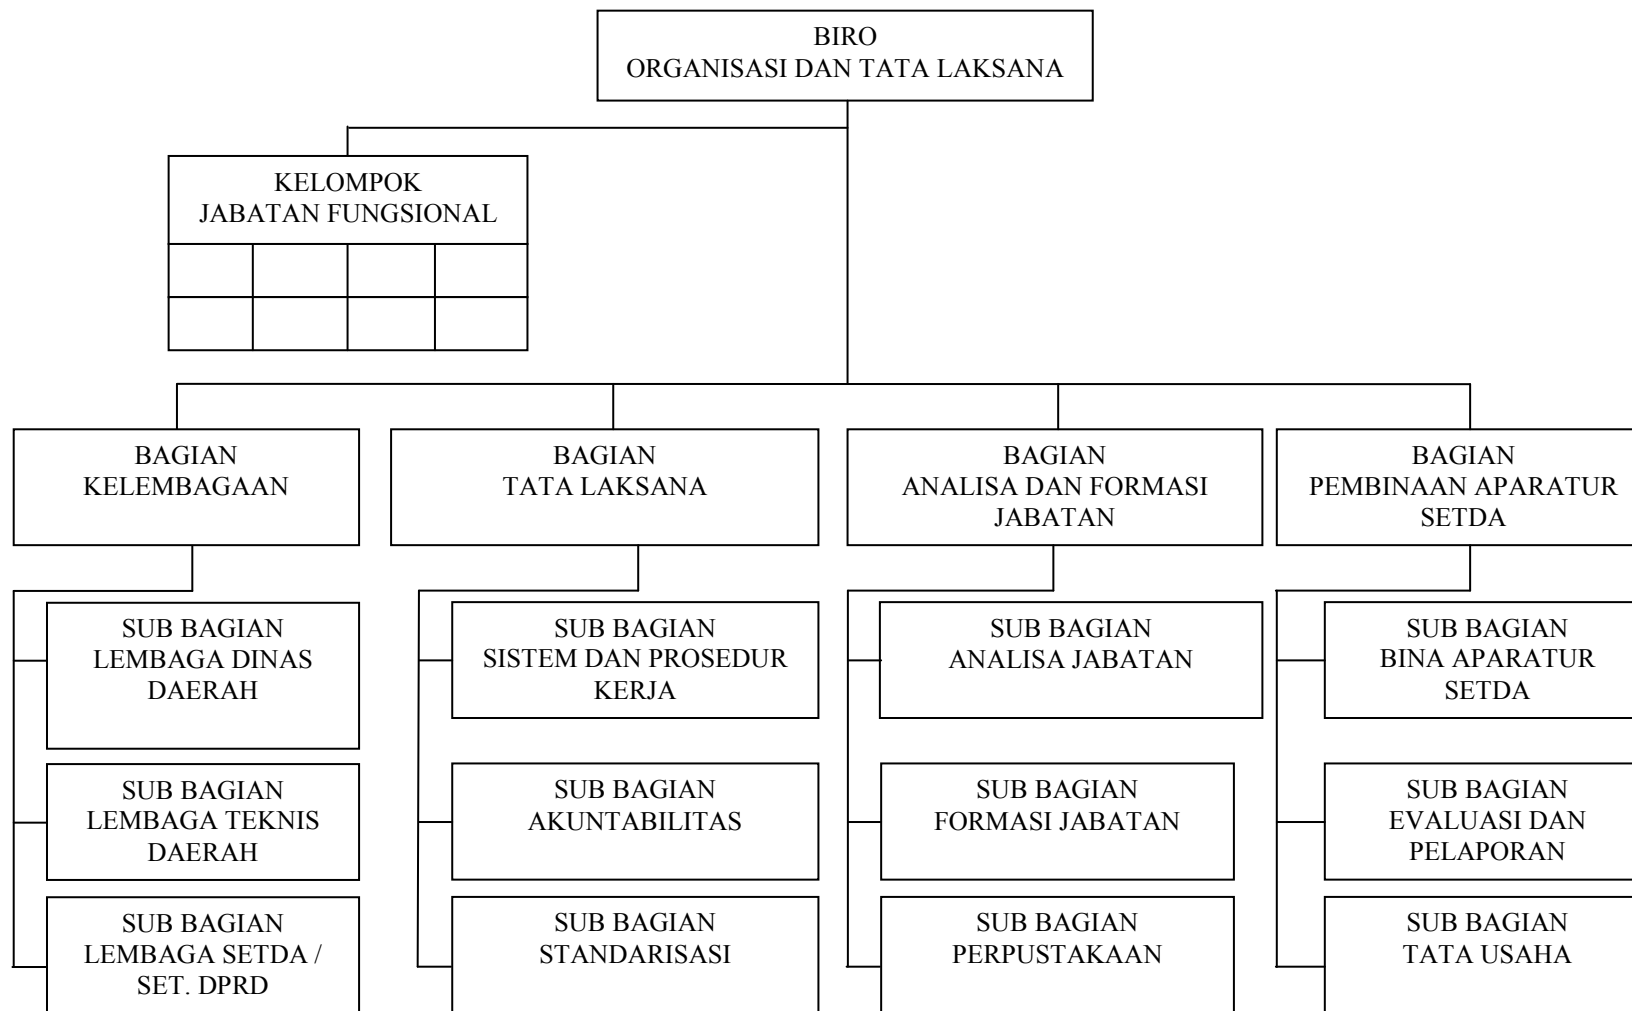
BIRO
ORGANISASI DAN TATA LAKSANA

KELOMPOK
JABATAN FUNGSIONAL

BAGIAN
KELEMBAGAAN

SUB BAGIAN
LEMBAGA DINAS DAERAH

SUB BAGIAN
LEMBAGA TEKNIS DAERAH

SUB BAGIAN
LEMBAGA SETDA / SET. DPRD

BAGIAN
TATA LAKSANA

SUB BAGIAN
SISTEM DAN PROSEDUR KERJA

SUB BAGIAN
AKUNTABILITAS

SUB BAGIAN
STANDARISASI

BAGIAN
ANALISA DAN FORMASI JABATAN

SUB BAGIAN
ANALISA JABATAN

SUB BAGIAN
FORMASI JABATAN

SUB BAGIAN
PERPUSTAKAAN

BAGIAN
PEMBINAAN APARATUR SETDA

SUB BAGIAN
BINA APARATUR SETDA

SUB BAGIAN
EVALUASI DAN PELAPORAN

SUB BAGIAN
TATA USAHA